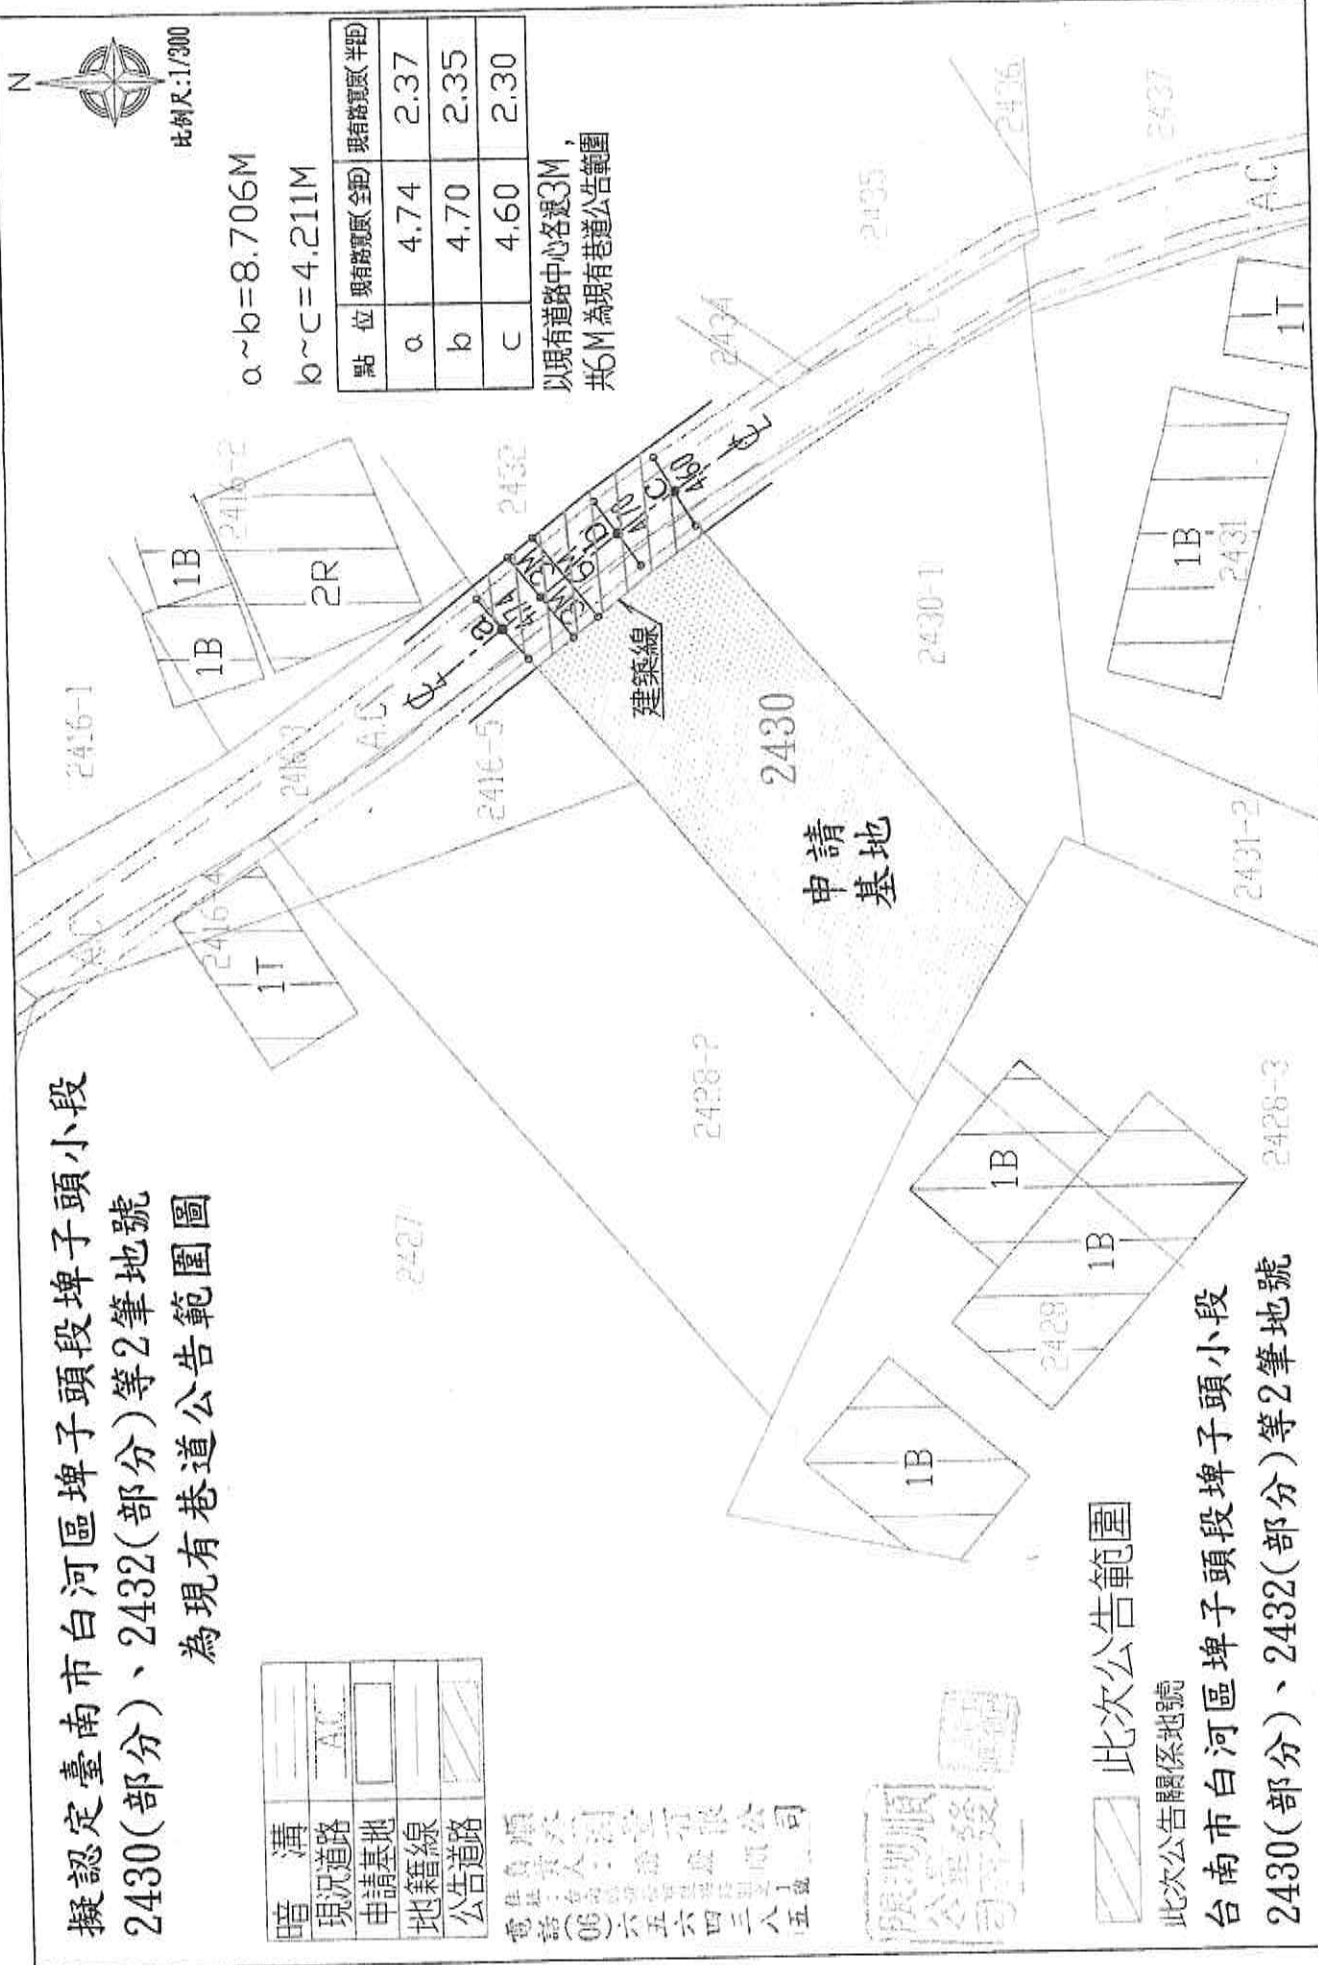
擬認定臺南市白河區埤子頭段埤子頭小段
2430(部分)、2432(部分)等2筆地號
為現有巷道公告範圍圖

| 暗溝 | |
|---|---|
| 現況道路 | AC |
| 申請基地 | |
| 地籍線 | |
| 公告道路 | |

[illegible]

此次公告範圍

此次公告關係地號
台南市白河區埤子頭段埤子頭小段
2430(部分)、2432(部分)等2筆地號

N
比例尺:1/300

a~b=8.706M
b~c=4.211M

| 點位 | 現有路寬(全距) | 現有路寬(半距) |
|---|---|---|
| a | 4.74 | 2.37 |
| b | 4.70 | 2.35 |
| c | 4.60 | 2.30 |

以現有道路中心各退3M，
共6M為現有巷道公告範圍

2416-1
1B
1B
2R
2416-2
2432
2434
2435
2436
2437
A.C
A.C
A.C
2416-3
2416-4
1T
2416-5
a
b
c
474
470
460
建築線
2430
申請
基地
2430-1
1B
2431
1T
2431-2
2428-2
2427
1B
1B
2428
2428-3
1B